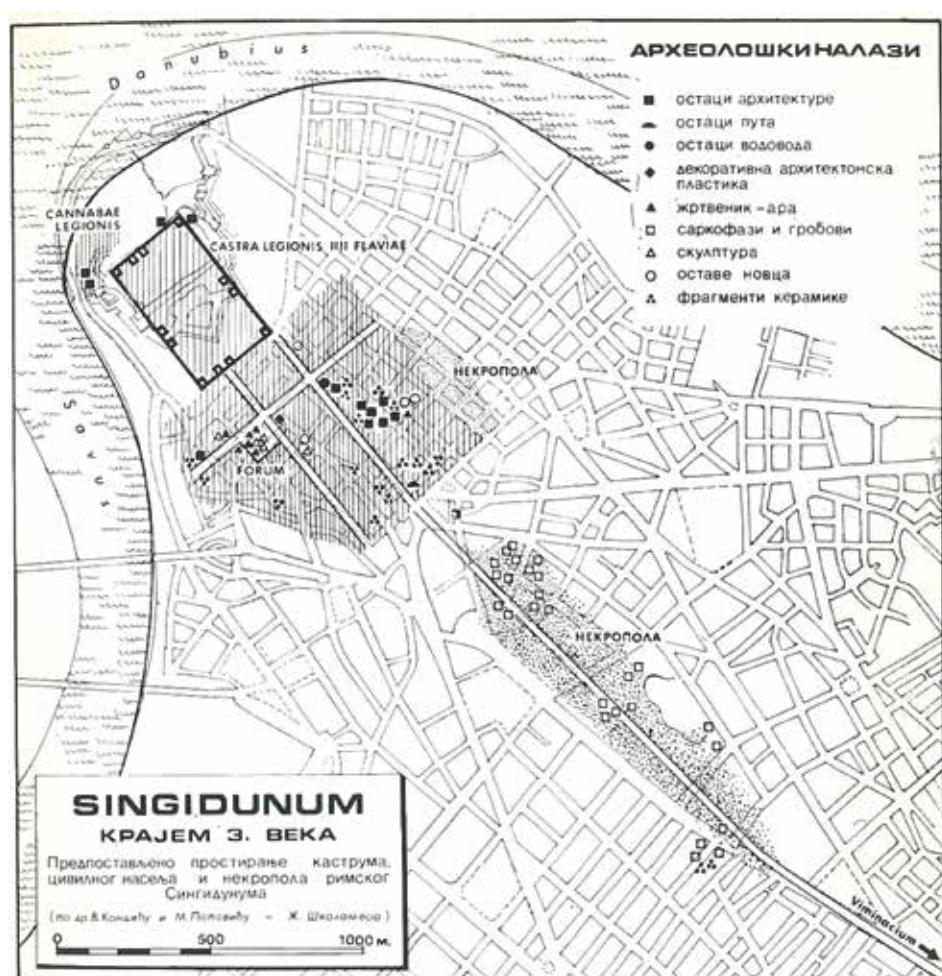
Danubius

АРХЕОЛОШКИ НАЛАЗИ

остаци архитектуре
остаци пута
остаци водовода
декоративна архитектонска пластика
жртвеник – ара
саркофази и гробови
скулптура
оставе новца
фрагменти керамике

CANNABAE LEGIONIS

CASTRA LEGIONIS IIII FLAVIAE

Savus

НЕКРОПОЛА

FORUM

НЕКРОПОЛА

SINGIDUNUM
КРАЈЕМ 3. ВЕКА

Предпостављено простирање каструма, цивилног насеља и некропола римског Сингидунума

(по др В.Кондићу и М.Поповићу – Ж. Школамера)

0 500 1000 м.

Viminacium